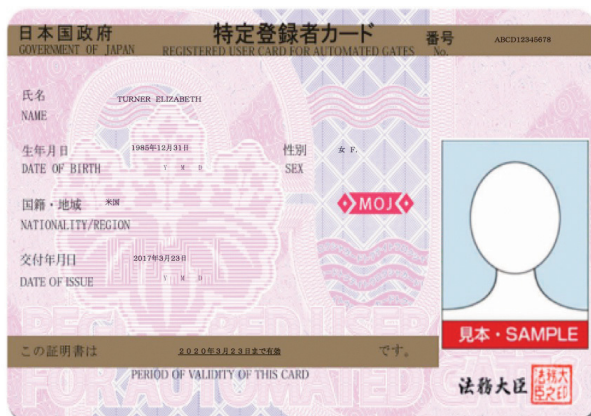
日本国政府
GOVERNMENT OF JAPAN
特定登録者カード
REGISTERED USER CARD FOR AUTOMATED GATES
番号
No.
ABCD12345678

氏名
NAME
TURNER ELIZABETH

生年月日
DATE OF BIRTH
1985年12月31日
Y M D

性別
SEX
女 F.

国籍・地域
NATIONALITY/REGION
米国

MOJ

交付年月日
DATE OF ISSUE
2017年3月23日
Y M D

見本・SAMPLE

この証明書は
2020年3月23日まで有効
です。
PERIOD OF VALIDITY OF THIS CARD

法務大臣
法務大臣之印